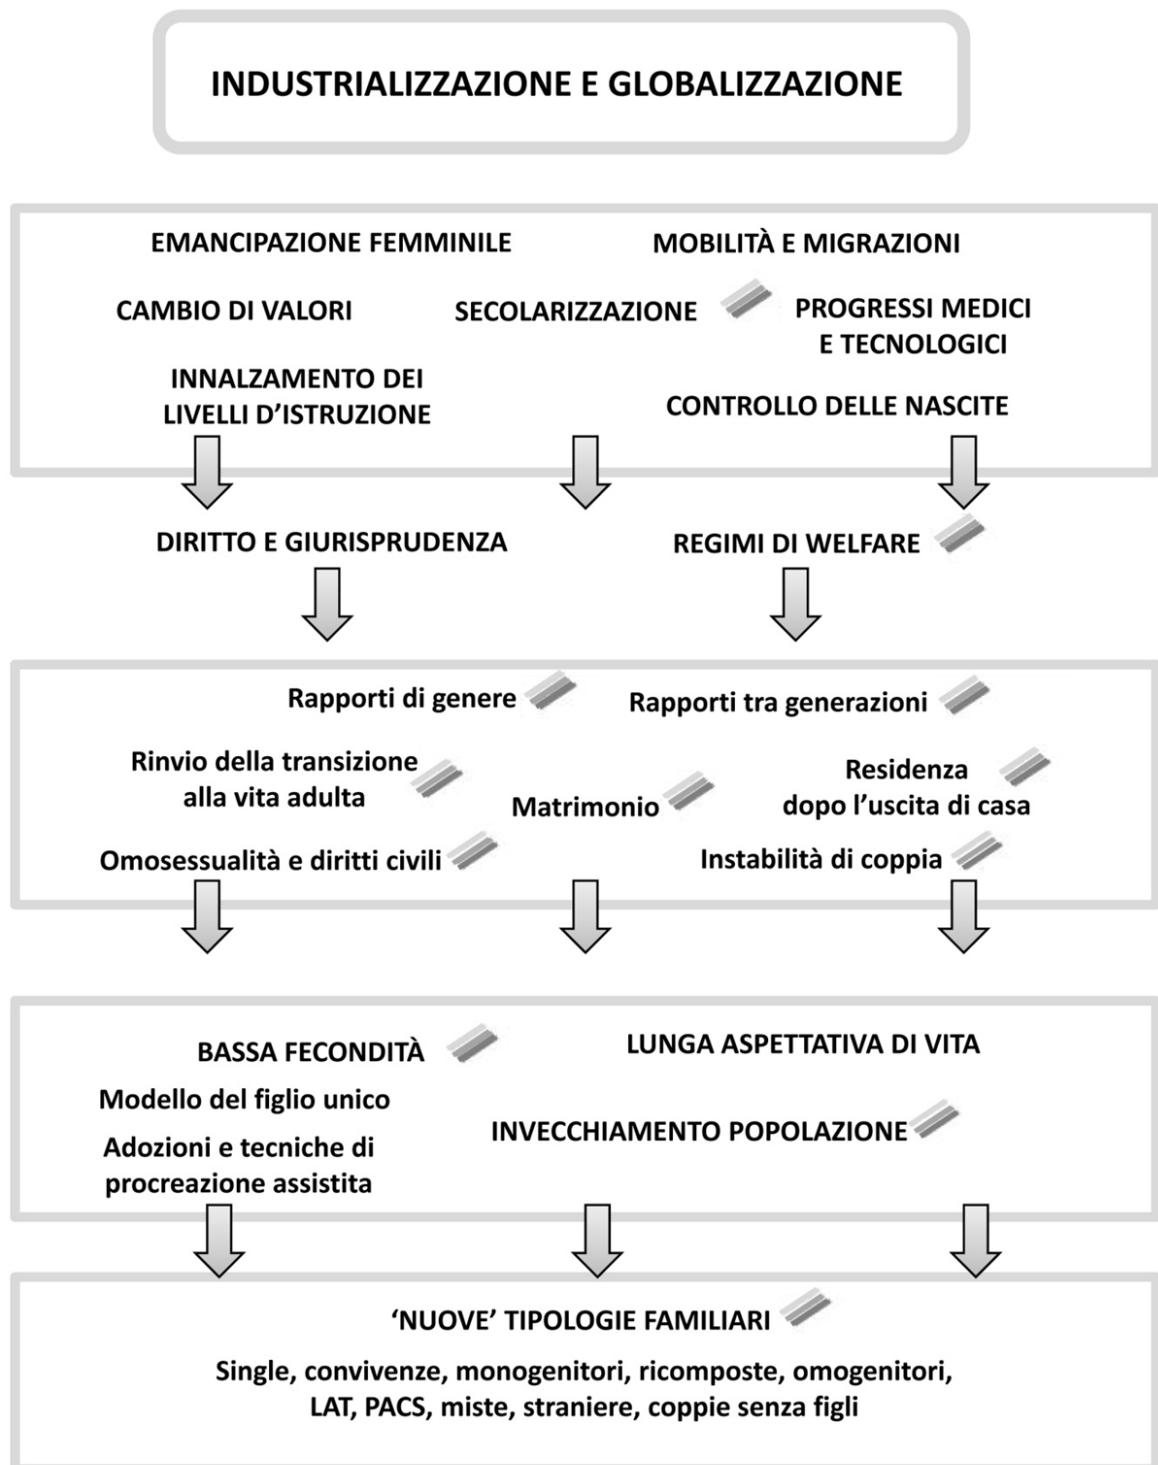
INDUSTRIALIZZAZIONE E GLOBALIZZAZIONE

EMANCIPAZIONE FEMMINILE

MOBILITÀ E MIGRAZIONI

CAMBIO DI VALORI

SECOLARIZZAZIONE

PROGRESSI MEDICI E TECNOLOGICI

INNALZAMENTO DEI LIVELLI D'ISTRUZIONE

CONTROLLO DELLE NASCITE

DIRITTO E GIURISPRUDENZA

REGIMI DI WELFARE

Rapporti di genere

Rapporti tra generazioni

Rinvio della transizione alla vita adulta

Matrimonio

Residenza dopo l'uscita di casa

Omosessualità e diritti civili

Instabilità di coppia

BASSA FECONDITÀ

LUNGA ASPETTATIVA DI VITA

Modello del figlio unico

INVECCHIAMENTO POPOLAZIONE

Adozioni e tecniche di procreazione assistita

'NUOVE' TIPOLOGIE FAMILIARI

Single, convivenze, monogenitori, ricomposte, omogenitori, LAT, PACS, miste, straniere, coppie senza figli